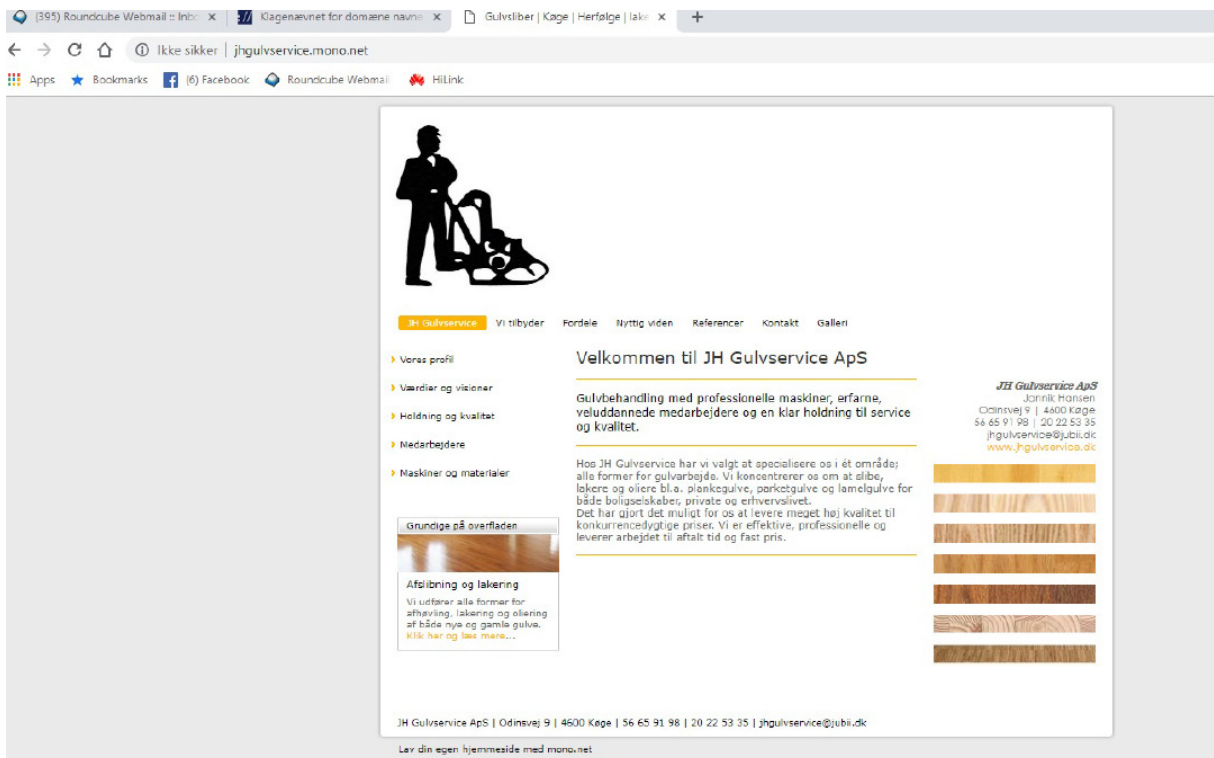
(395) Roundcube Webmail :: Inbo ×
Klagenævnet for domæne navne ×
Gulvsliber | Køge | Herfølge | lake ×
+

Ikke sikker | jhgulvservice.mono.net

Apps Bookmarks (6) Facebook Roundcube Webmail HiLink

JH Gulvservice Vi tilbyder Fordele Nyttig viden Referencer Kontakt Galleri

Vores profil
Værdier og visioner
Holdning og kvalitet
Medarbejdere
Maskiner og materialer

Grundige på overfladen
Afslibning og lakering
Vi udfører alle former for afhøvling, lakering og oliering af både nye og gamle gulve.
Klik her og læs mere...

Velkommen til JH Gulvservice ApS

Gulvbehandling med professionelle maskiner, erfarne, veluddannede medarbejdere og en klar holdning til service og kvalitet.

Hos JH Gulvservice har vi valgt at specialisere os i ét område; alle former for gulvarbejde. Vi koncentrerer os om at slibe, lakere og oliere bl.a. plankegulve, parketgulve og lamelgulve for både boligselskaber, private og erhvervslivet.
Det har gjort det muligt for os at levere meget høj kvalitet til konkurrencedygtige priser. Vi er effektive, professionelle og leverer arbejdet til aftalt tid og fast pris.

JH Gulvservice ApS
Jonnik Hansen
Odinsvej 9 | 4600 Køge
56 65 91 98 | 20 22 53 35
jhgulvservice@jubii.dk
www.jhgulvservice.dk

JH Gulvservice ApS | Odinsvej 9 | 4600 Køge | 56 65 91 98 | 20 22 53 35 | jhgulvservice@jubii.dk

Lav din egen hjemmeside med mono.net